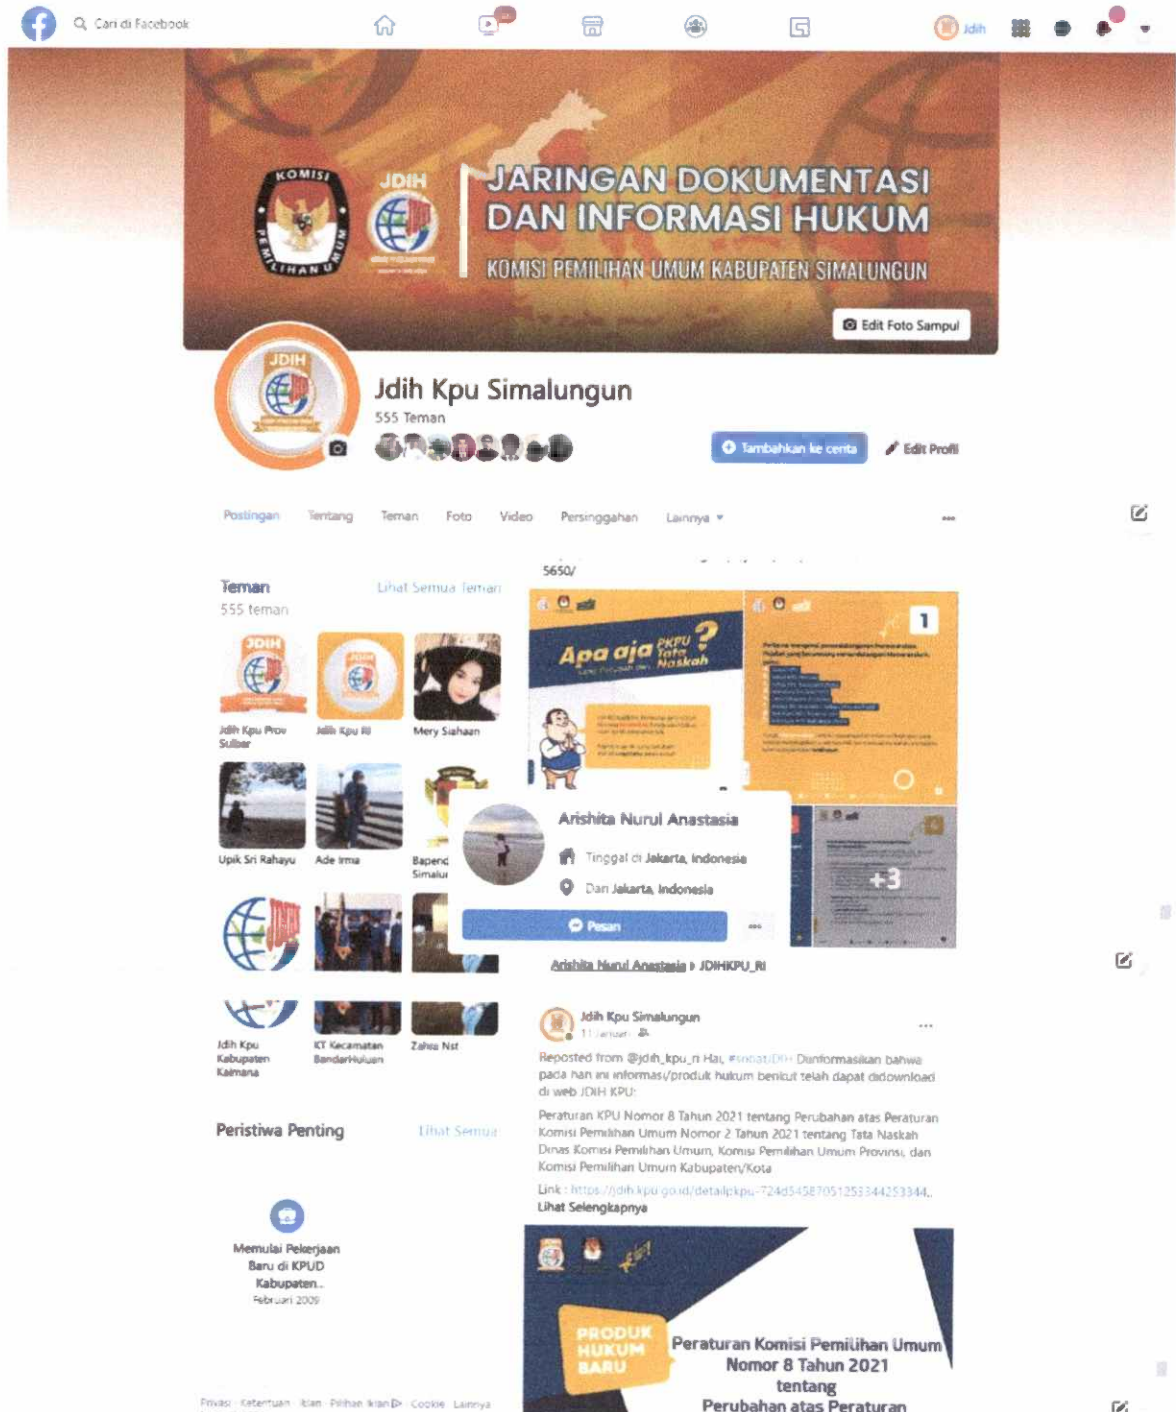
Cari di Facebook

Jdih

KOMISI PEMILIHAN UMUM

JDIH

JARINGAN DOKUMENTASI DAN INFORMASI HUKUM

KOMISI PEMILIHAN UMUM KABUPATEN SIMALUNGUN

Edit Foto Sampul

JDIH

Jdih Kpu Simalungun

555 Teman

Tambahkan ke cerita

Edit Profil

Postingan Tentang Teman Foto Video Persinggahan Lainnya

Teman

Lihat Semua Teman

555 teman

Jdih Kpu Prov Sulbar

Jdih Kpu RI

Mery Siahaan

Upik Sri Rahayu

Ade Irma

Bapend Simalu

Jdih Kpu Kabupaten Kaimana

KT Kecamatan BandarHuluan

Zahra Nst

Peristiwa Penting

Lihat Semua

Memulai Pekerjaan Baru di KPUD Kabupaten...

Februari 2009

Privasi · Ketentuan · Iklan · Pilihan Iklan · Cookie · Lainnya

5650/

Apa aja PKPU Tata Naskah

1

+3

Arishita Nurul Anastasia

Tinggal di Jakarta, Indonesia

Dari Jakarta, Indonesia

Pesan

Arishita Nurul Anastasia ▸ JDIHKPU_RI

Jdih Kpu Simalungun

11 Januari ·

Reposted from @jdih_kpu_ri Hai, #sohatJDIH Diinformasikan bahwa pada hari ini informasi/produk hukum berikut telah dapat didownload di web JDIH KPU:

Peraturan KPU Nomor 8 Tahun 2021 tentang Perubahan atas Peraturan Komisi Pemilihan Umum Nomor 2 Tahun 2021 tentang Tata Naskah Dinas Komisi Pemilihan Umum, Komisi Pemilihan Umum Provinsi, dan Komisi Pemilihan Umum Kabupaten/Kota

Link : https://jdih.kpu.go.id/detailpkpu-724d3458705125334425334...

Lihat Selengkapnya

PRODUK HUKUM BARU

Peraturan Komisi Pemilihan Umum Nomor 8 Tahun 2021 tentang Perubahan atas Peraturan